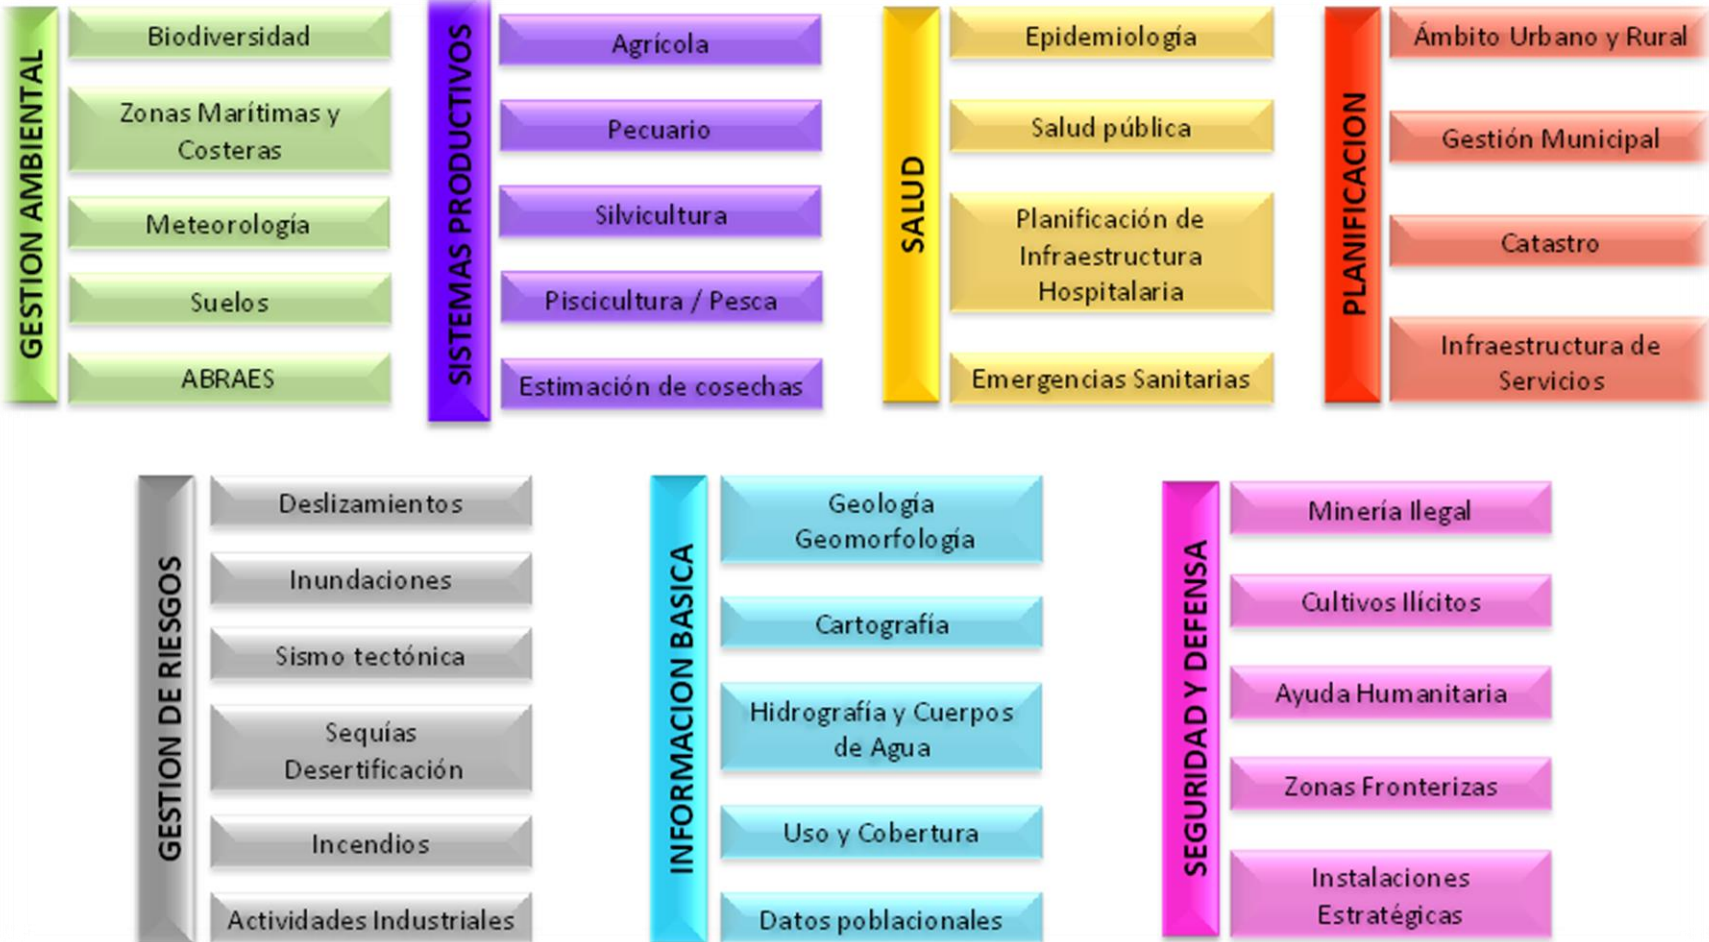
GESTION AMBIENTAL
Biodiversidad
Zonas Marítimas y Costeras
Meteorología
Suelos
ABRAES

SISTEMAS PRODUCTIVOS
Agrícola
Pecuario
Silvicultura
Piscicultura / Pesca
Estimación de cosechas

SALUD
Epidemiología
Salud pública
Planificación de Infraestructura Hospitalaria
Emergencias Sanitarias

PLANIFICACION
Ámbito Urbano y Rural
Gestión Municipal
Catastro
Infraestructura de Servicios

GESTION DE RIESGOS
Deslizamientos
Inundaciones
Sismo tectónica
Sequías Desertificación
Incendios
Actividades Industriales

INFORMACION BASICA
Geología Geomorfología
Cartografía
Hidrografía y Cuerpos de Agua
Uso y Cobertura
Datos poblacionales

SEGURIDAD Y DEFENSA
Minería Ilegal
Cultivos Ilícitos
Ayuda Humanitaria
Zonas Fronterizas
Instalaciones Estratégicas